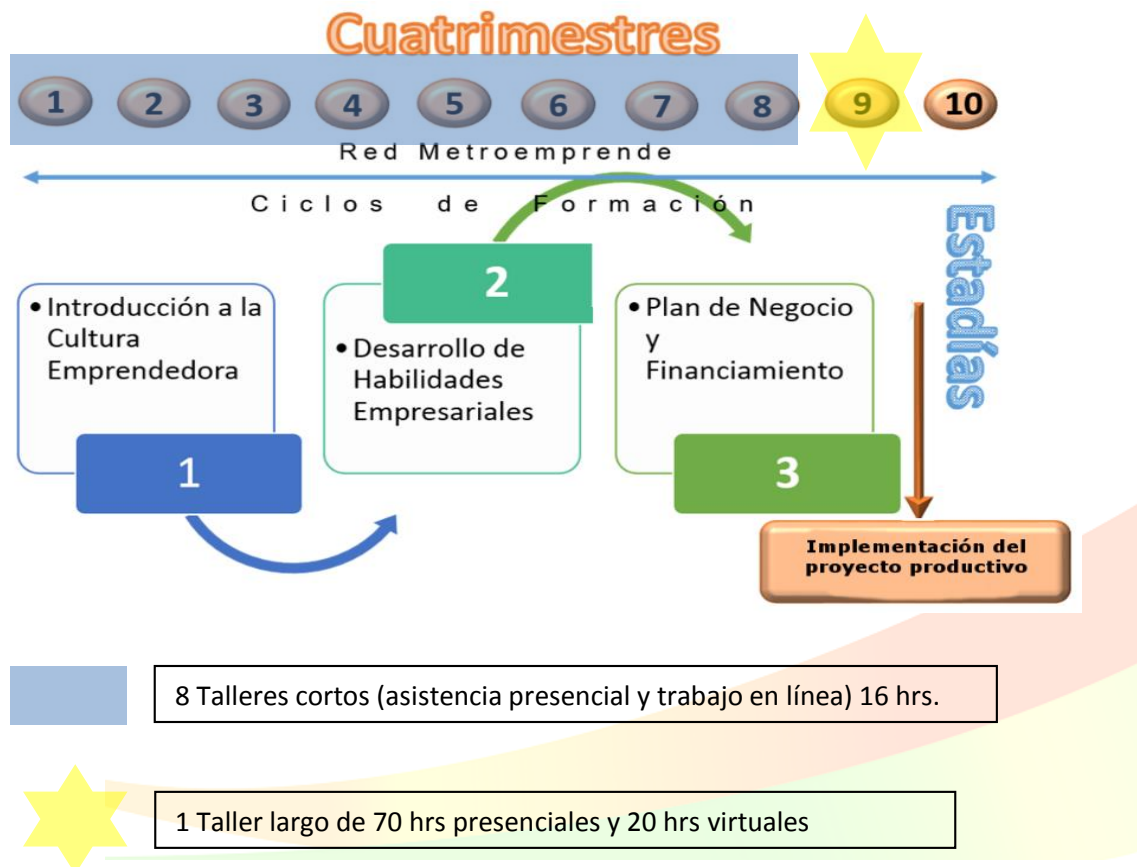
Cuatrimestres

1 2 3 4 5 6 7 8 9 10

Red Metroemprende

Ciclos de Formación

Estadías

• Introducción a la Cultura Emprendedora

1

2

• Desarrollo de Habilidades Empresariales

• Plan de Negocio y Financiamiento

3

Implementación del proyecto productivo

8 Talleres cortos (asistencia presencial y trabajo en línea) 16 hrs.

1 Taller largo de 70 hrs presenciales y 20 hrs virtuales